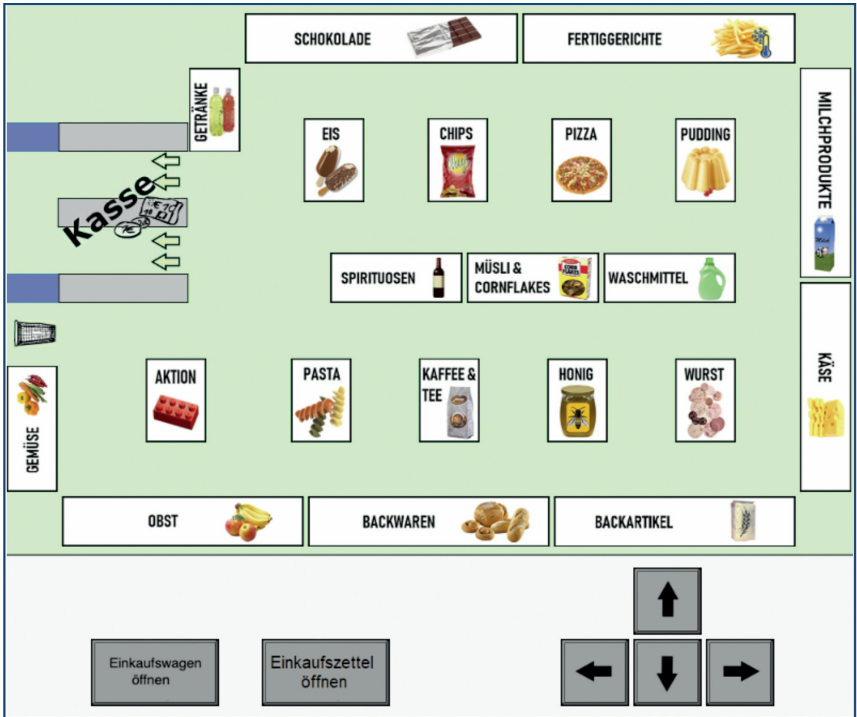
SCHOKOLADE

FERTIGGERICHTE

GETRÄNKE

MILCHPRODUKTE

EIS

CHIPS

PIZZA

PUDDING

Kasse

SPIRITUOSEN

MÜSLI & CORNFLAKES

WASCHMITTEL

KÄSE

AKTION

PASTA

KAFFEE & TEE

HONIG

WURST

GEMÜSE

OBST

BACKWAREN

BACKARTIKEL

Einkaufswagen öffnen

Einkaufszettel öffnen